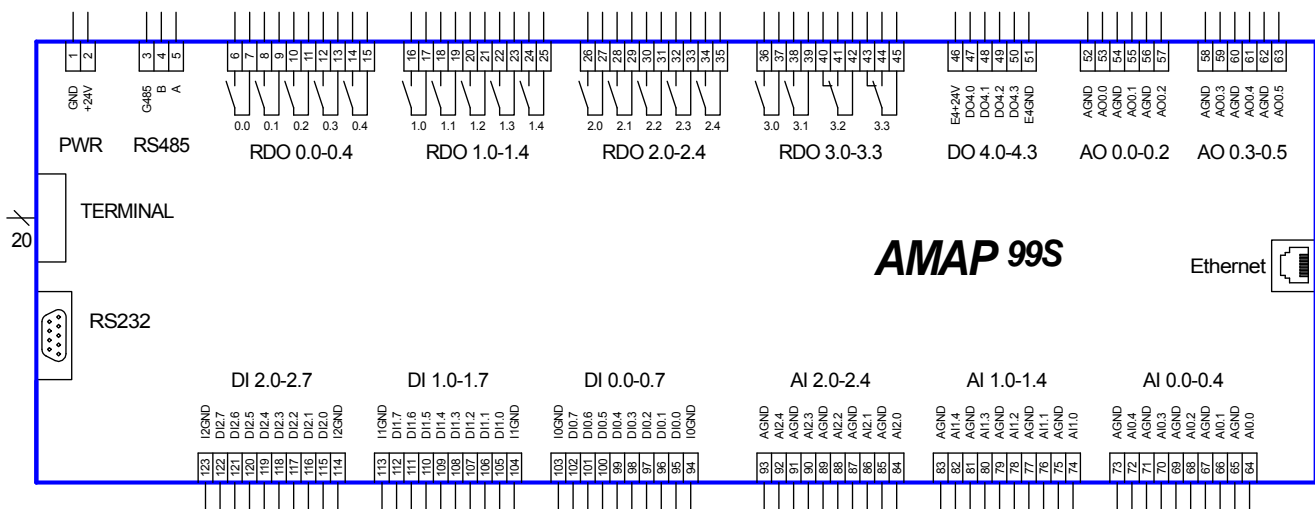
1 2
GND +24V
3 4 5
G485 B A
PWR RS485

6 7 8 9 10 11 12 13 14 15
0.0 0.1 0.2 0.3 0.4
RDO 0.0-0.4

16 17 18 19 20 21 22 23 24 25
1.0 1.1 1.2 1.3 1.4
RDO 1.0-1.4

26 27 28 29 30 31 32 33 34 35
2.0 2.1 2.2 2.3 2.4
RDO 2.0-2.4

36 37 38 39 40 41 42 43 44 45
3.0 3.1 3.2 3.3
RDO 3.0-3.3

46 47 48 49 50 51
E4+24V DO4.0 DO4.1 DO4.2 DO4.3 E4GND
DO 4.0-4.3

52 53 54 55 56 57
AGND AO0.0 AGND AO0.1 AGND AO0.2
AO 0.0-0.2

58 59 60 61 62 63
AGND AO0.3 AGND AO0.4 AGND AO0.5
AO 0.3-0.5

20
TERMINAL

AMAP 99S

Ethernet

RS232

DI 2.0-2.7
I2GND DI2.7 DI2.6 DI2.5 DI2.4 DI2.3 DI2.2 DI2.1 DI2.0 I2GND
123 122 121 120 119 118 117 116 115 114

DI 1.0-1.7
I1GND DI1.7 DI1.6 DI1.5 DI1.4 DI1.3 DI1.2 DI1.1 DI1.0 I1GND
113 112 111 110 109 108 107 106 105 104

DI 0.0-0.7
I0GND DI0.7 DI0.6 DI0.5 DI0.4 DI0.3 DI0.2 DI0.1 DI0.0 I0GND
103 102 101 100 99 98 97 96 95 94

AI 2.0-2.4
AGND AI2.4 AGND AI2.3 AGND AI2.2 AGND AI2.1 AGND AI2.0
93 92 91 90 89 88 87 86 85 84

AI 1.0-1.4
AGND AI1.4 AGND AI1.3 AGND AI1.2 AGND AI1.1 AGND AI1.0
83 82 81 80 79 78 77 76 75 74

AI 0.0-0.4
AGND AI0.4 AGND AI0.3 AGND AI0.2 AGND AI0.1 AGND AI0.0
73 72 71 70 69 68 67 66 65 64